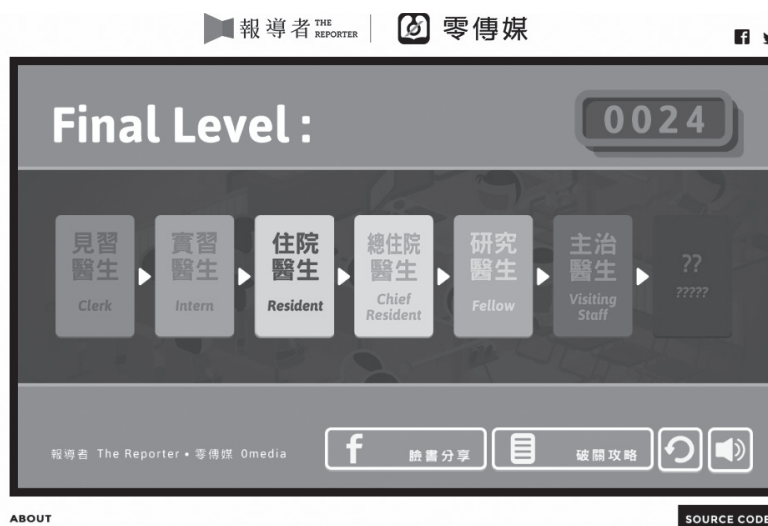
報導者 THE REPORTER | 零傳媒

Final Level :

0024

見習醫生 Clerk

實習醫生 Intern

住院醫生 Resident

總住院醫生 Chief Resident

研究醫生 Fellow

主治醫生 Visiting Staff

?? ?????

報導者 The Reporter • 零傳媒 0media

f 臉書分享

破關攻略

ABOUT

SOURCE CODE